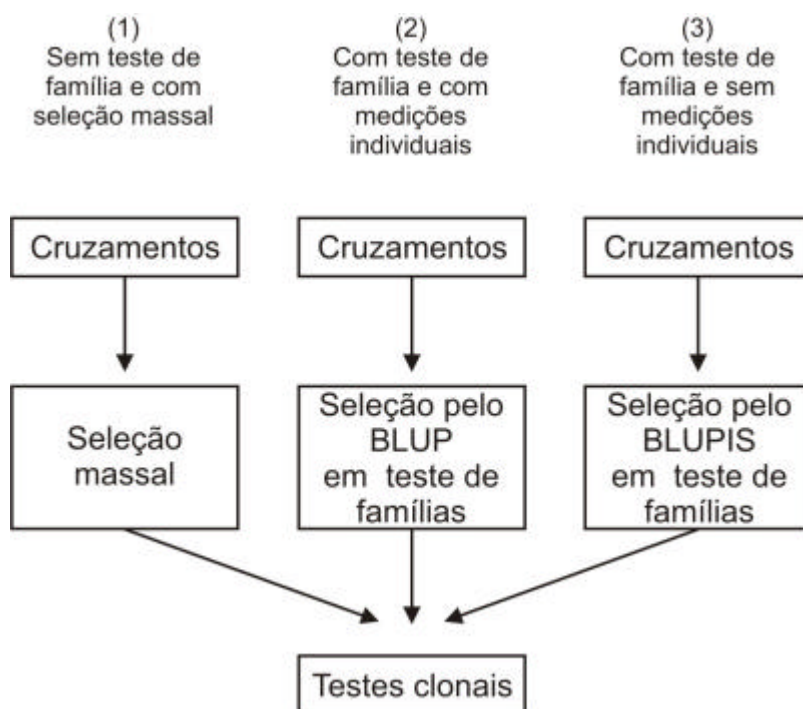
(1)
Sem teste de família e com seleção massal

(2)
Com teste de família e com medições individuais

(3)
Com teste de família e sem medições individuais

Cruzamentos

Cruzamentos

Cruzamentos

Seleção massal

Seleção pelo BLUP em teste de famílias

Seleção pelo BLUPIS em teste de famílias

Testes clonais